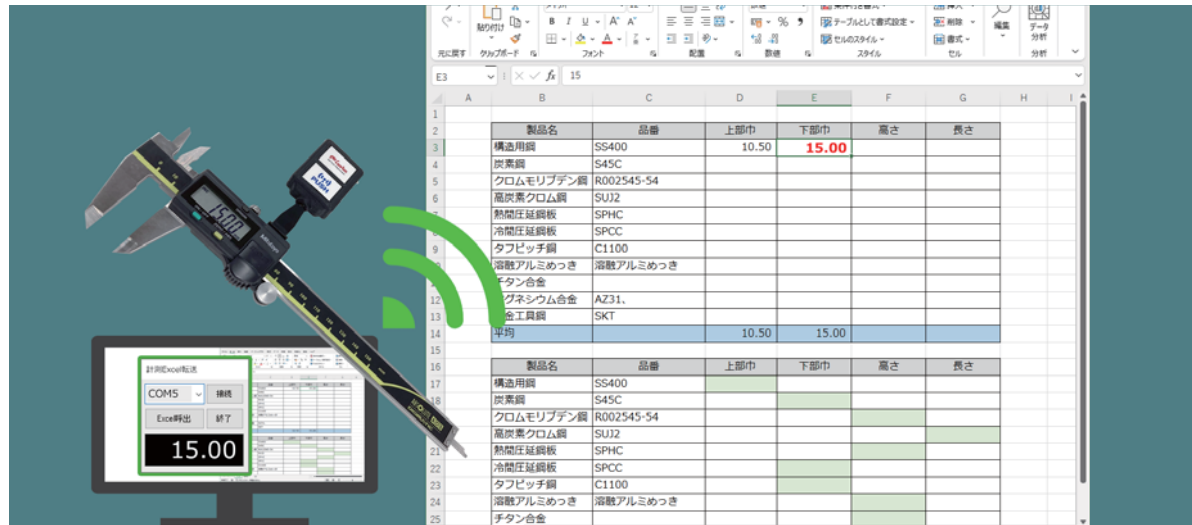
元に戻す　クリップボード　フォント　配置　数値　スタイル　セル　分析

貼り付け

テーブルとして書式設定

セルのスタイル

削除

書式

編集

データ分析

E3　15

| | A | B | C | D | E | F | G | H |
|---|---|---|---|---|---|---|---|---|
| 1 | | | | | | | | |
| 2 | | 製品名 | 品番 | 上部巾 | 下部巾 | 高さ | 長さ | |
| 3 | | 構造用鋼 | SS400 | 10.50 | 15.00 | | | |
| 4 | | 炭素鋼 | S45C | | | | | |
| 5 | | クロムモリブデン鋼 | R002545-54 | | | | | |
| 6 | | 高炭素クロム鋼 | SUJ2 | | | | | |
| 7 | | 熱間圧延鋼板 | SPHC | | | | | |
| 8 | | 冷間圧延鋼板 | SPCC | | | | | |
| 9 | | タフピッチ銅 | C1100 | | | | | |
| 10 | | 溶融アルミめっき | 溶融アルミめっき | | | | | |
| 11 | | チタン合金 | | | | | | |
| 12 | | マグネシウム合金 | AZ31、 | | | | | |
| 13 | | 合金工具鋼 | SKT | | | | | |
| 14 | | 平均 | | 10.50 | 15.00 | | | |
| 15 | | | | | | | | |
| 16 | | 製品名 | 品番 | 上部巾 | 下部巾 | 高さ | 長さ | |
| 17 | | 構造用鋼 | SS400 | | | | | |
| 18 | | 炭素鋼 | S45C | | | | | |
| 19 | | クロムモリブデン鋼 | R002545-54 | | | | | |
| 20 | | 高炭素クロム鋼 | SUJ2 | | | | | |
| 21 | | 熱間圧延鋼板 | SPHC | | | | | |
| 22 | | 冷間圧延鋼板 | SPCC | | | | | |
| 23 | | タフピッチ銅 | C1100 | | | | | |
| 24 | | 溶融アルミめっき | 溶融アルミめっき | | | | | |
| 25 | | チタン合金 | | | | | | |

計測Excel転送

COM5　接続

Excel呼出　終了

15.00